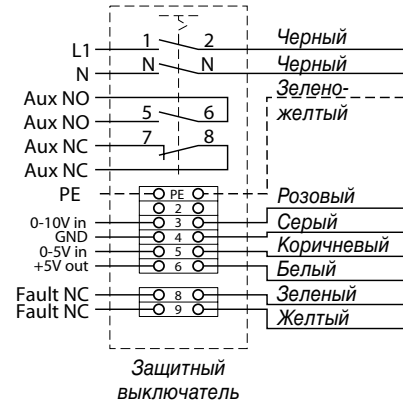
L1
N
Aux NO
Aux NO
Aux NC
Aux NC
PE
0-10V in
GND
0-5V in
+5V out
Fault NC
Fault NC

1
2
N
N
5
6
7
8
PE
2
3
4
5
6
8
9

Черный
Черный
Зелено-
желтый
Розовый
Серый
Коричневый
Белый
Зеленый
Желтый

Защитный
выключатель